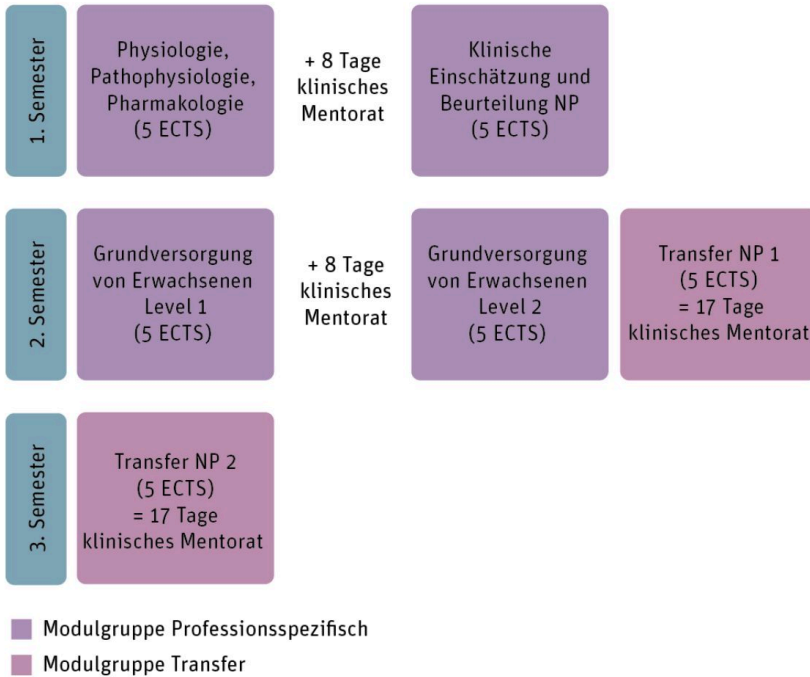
1. Semester

Physiologie, Pathophysiologie, Pharmakologie (5 ECTS)

+ 8 Tage klinisches Mentorat

Klinische Einschätzung und Beurteilung NP (5 ECTS)

2. Semester

Grundversorgung von Erwachsenen Level 1 (5 ECTS)

+ 8 Tage klinisches Mentorat

Grundversorgung von Erwachsenen Level 2 (5 ECTS)

Transfer NP 1 (5 ECTS) = 17 Tage klinisches Mentorat

3. Semester

Transfer NP 2 (5 ECTS) = 17 Tage klinisches Mentorat

Modulgruppe Professionsspezifisch

Modulgruppe Transfer